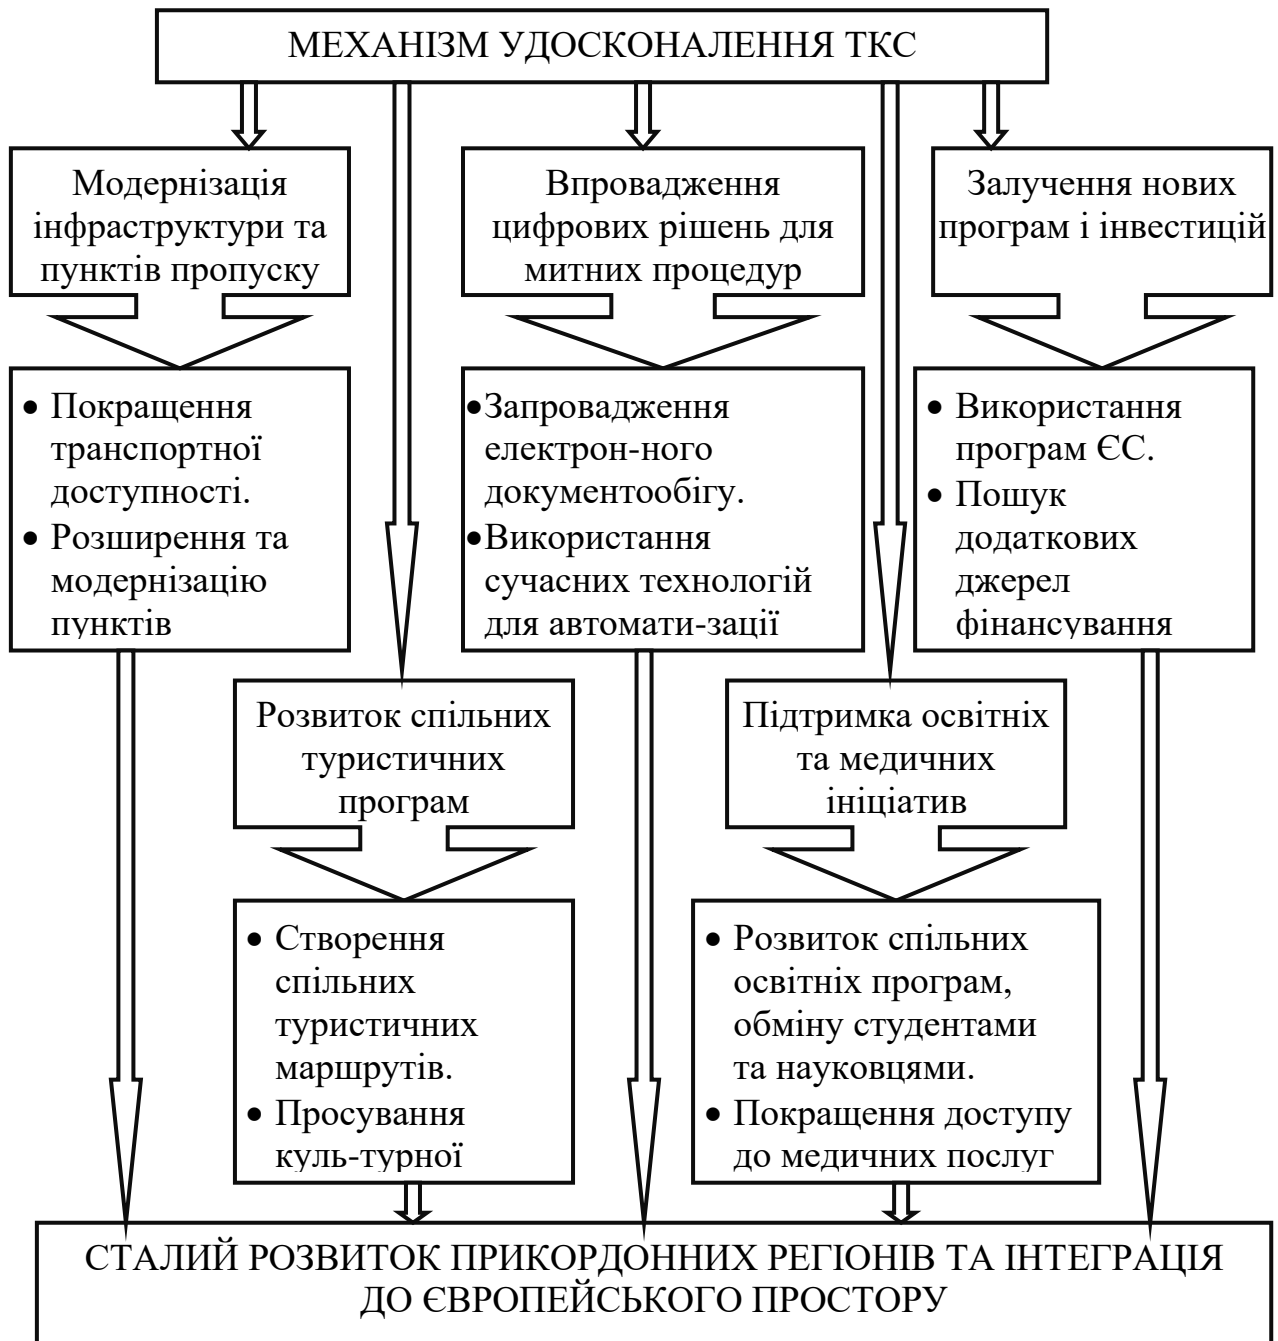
МЕХАНІЗМ УДОСКОНАЛЕННЯ ТКС

Модернізація інфраструктури та пунктів пропуску

Впровадження цифрових рішень для митних процедур

Залучення нових програм і інвестицій

• Покращення транспортної доступності.
• Розширення та модернізацію пунктів

•Запровадження електрон-ного документообігу.
•Використання сучасних технологій для автомати-зації

• Використання програм ЄС.
• Пошук додаткових джерел фінансування

Розвиток спільних туристичних програм

Підтримка освітніх та медичних ініціатив

• Створення спільних туристичних маршрутів.
• Просування куль-турної

• Розвиток спільних освітніх програм, обміну студентами та науковцями.
• Покращення доступу до медичних послуг

СТАЛИЙ РОЗВИТОК ПРИКОРДОННИХ РЕГІОНІВ ТА ІНТЕГРАЦІЯ ДО ЄВРОПЕЙСЬКОГО ПРОСТОРУ